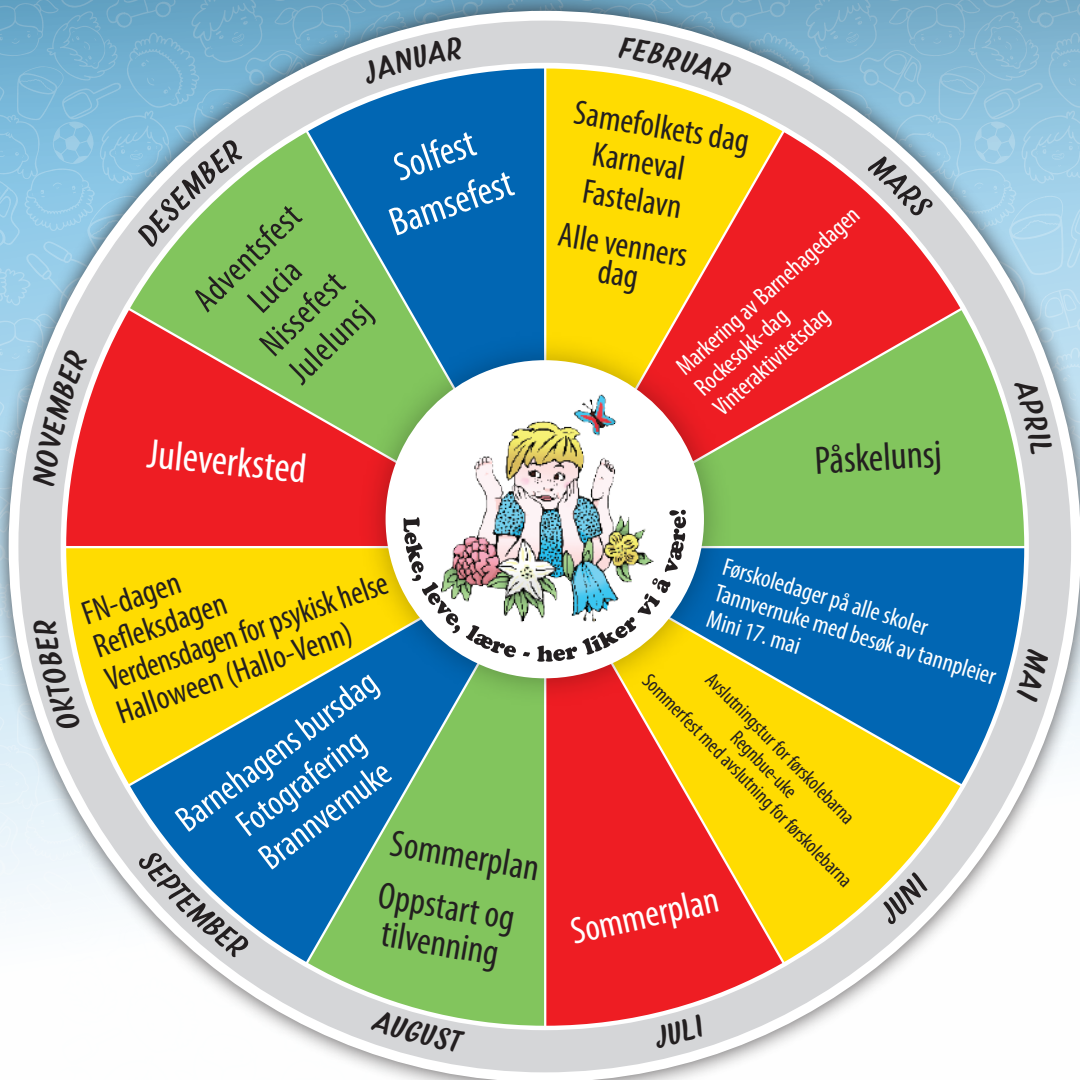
JANUAR
Solfest
Bamsefest

FEBRUAR
Samefolkets dag
Karneval
Fastelavn
Alle venners dag

MARS
Markering av Barnehagedagen
Rockesokk-dag
Vinteraktivitetsdag

APRIL
Påskelunsj

MAI
Førskoledager på alle skoler
Tannvernuke med besøk av tannpleier
Mini 17. mai

JUNI
Avslutningstur for førskolebarna
Regnbue-uke
Sommerfest med avslutning for førskolebarna

JULI
Sommerplan

AUGUST
Sommerplan
Oppstart og tilvenning

SEPTEMBER
Barnehagens bursdag
Fotografering
Brannvernuke

OKTOBER
FN-dagen
Refleksdagen
Verdensdagen for psykisk helse
Halloween (Hallo-Venn)

NOVEMBER
Juleverksted

DESEMBER
Adventsfest
Lucia
Nissefest
Julelunsj

Leke, leve, lære - her liker vi å være!